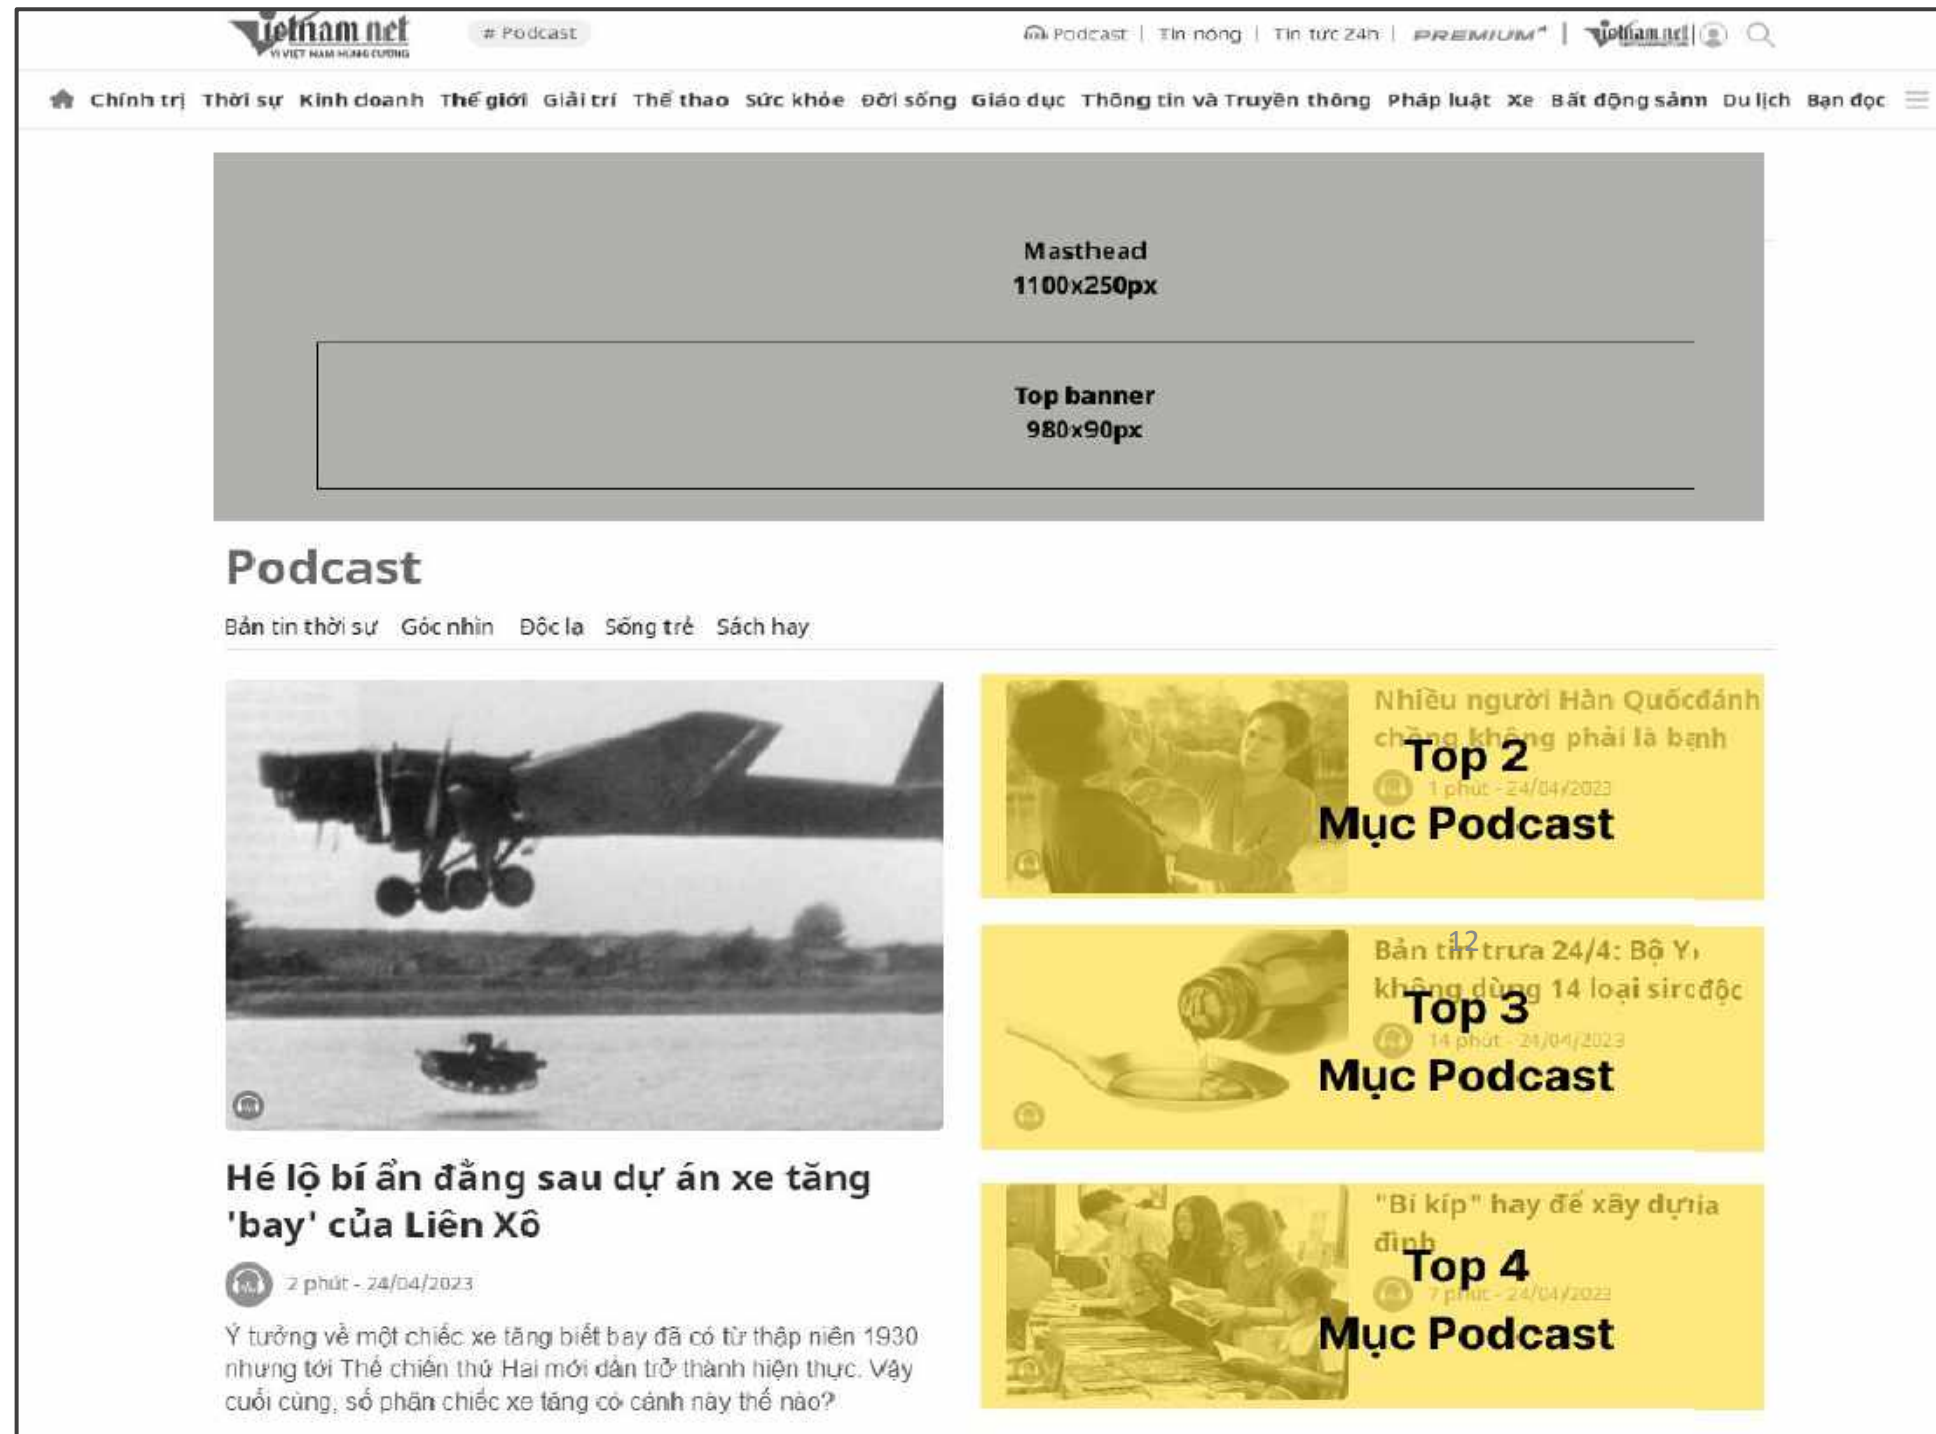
vietnamnet
VÌ VIỆT NAM HÙNG CƯỜNG
# Podcast
Podcast | Tin nóng | Tin tức 24h | PREMIUM | vietnamnet

Chính trị Thời sự Kinh doanh Thế giới Giải trí Thể thao Sức khỏe Đời sống Giáo dục Thông tin và Truyền thông Pháp luật Xe Bất động sản Du lịch Bạn đọc

Masthead
1100x250px

Top banner
980x90px

Podcast

Bản tin thời sự Góc nhìn Độc lạ Sống trẻ Sách hay

Hé lộ bí ẩn đằng sau dự án xe tăng 'bay' của Liên Xô

2 phút - 24/04/2023

Ý tưởng về một chiếc xe tăng biết bay đã có từ thập niên 1930 nhưng tới Thế chiến thứ Hai mới dần trở thành hiện thực. Vậy cuối cùng, số phận chiếc xe tăng có cánh này thế nào?

Nhiều người Hàn Quốc đánh chồng không phải là bệnh
1 phút - 24/04/2023
Top 2
Mục Podcast

Bản tin trưa 24/4: Bộ Y không dùng 14 loại siro độc
14 phút - 24/04/2023
12
Top 3
Mục Podcast

"Bí kíp" hay để xây dựng gia đình
7 phút - 24/04/2023
Top 4
Mục Podcast